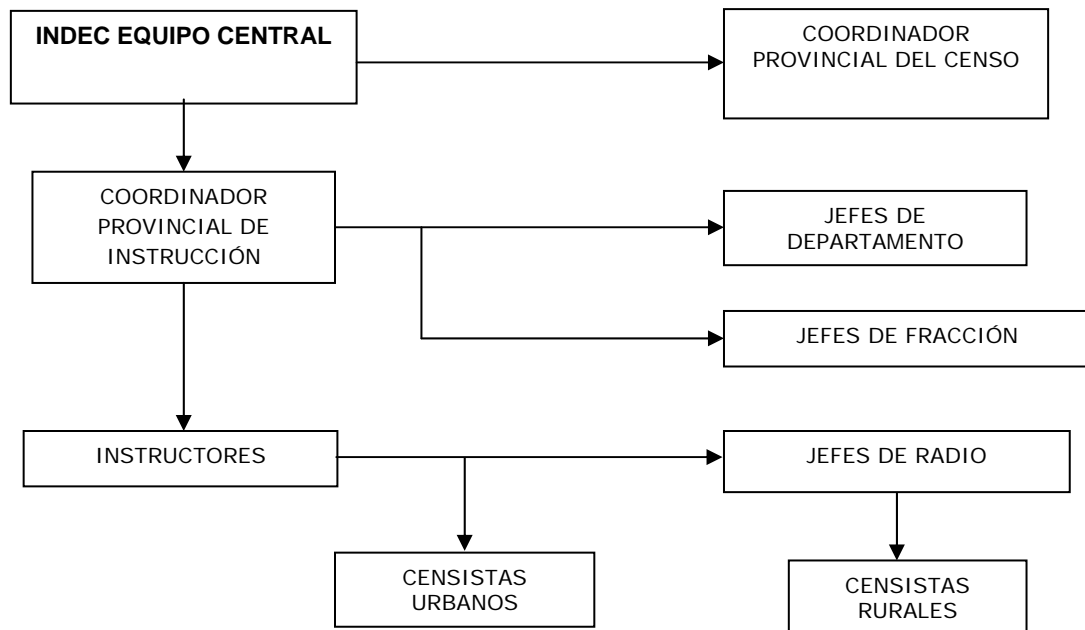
INDEC EQUIPO CENTRAL

COORDINADOR PROVINCIAL DEL CENSO

COORDINADOR PROVINCIAL DE INSTRUCCIÓN

JEFES DE DEPARTAMENTO

JEFES DE FRACCIÓN

INSTRUCTORES

JEFES DE RADIO

CENSISTAS URBANOS

CENSISTAS RURALES